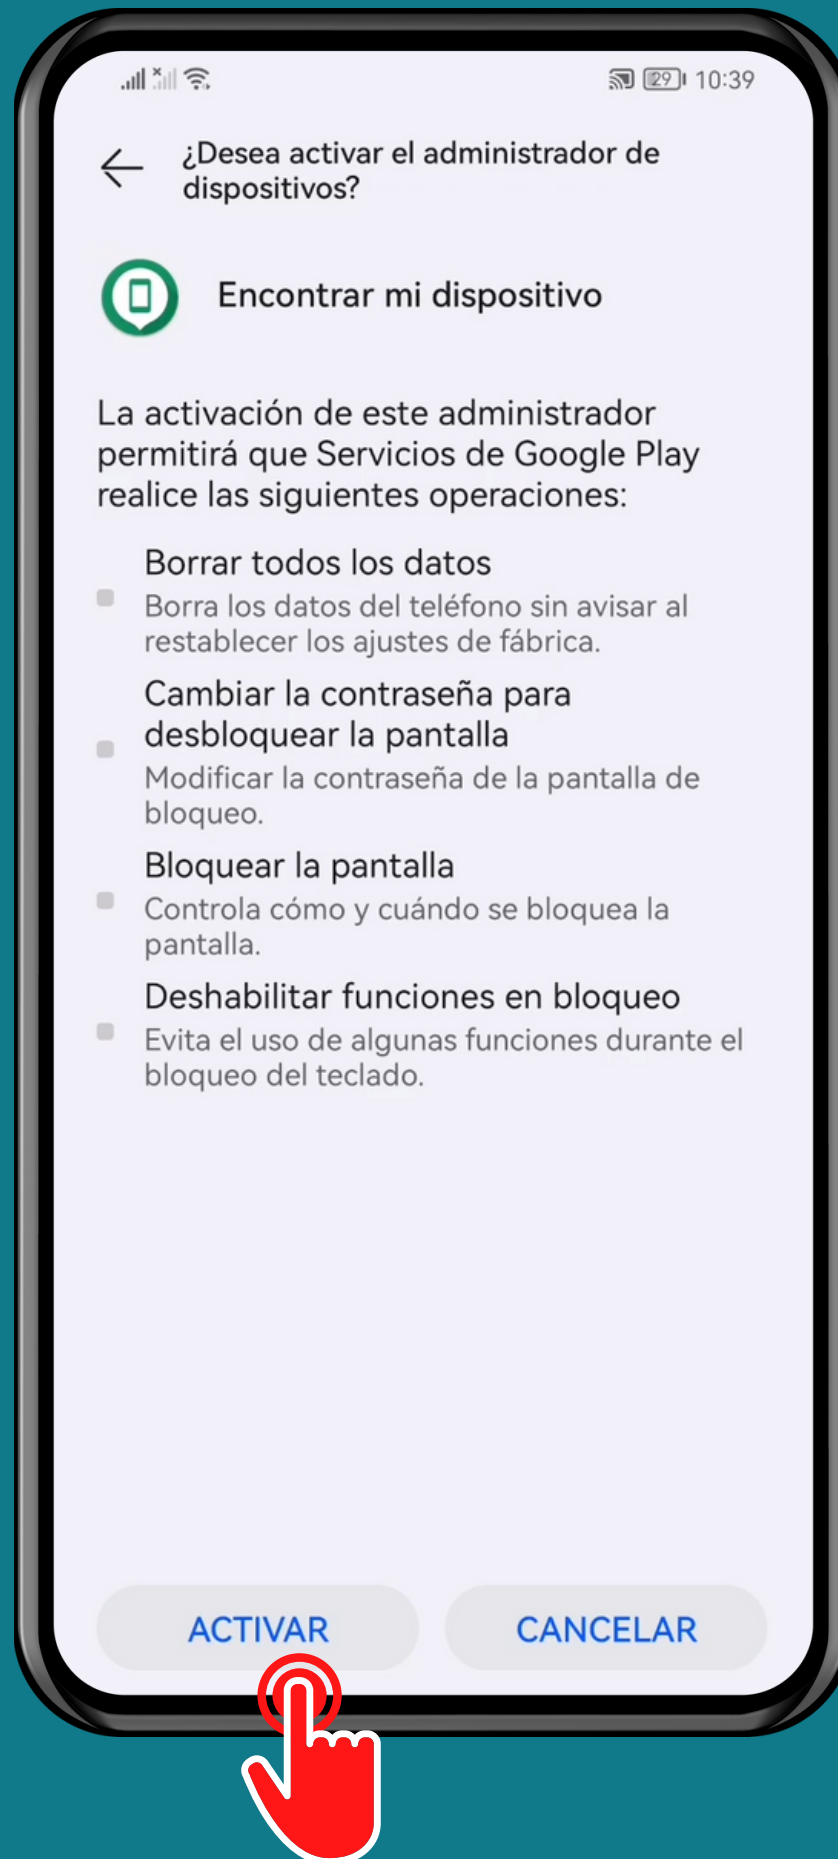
29 10:39

¿Desea activar el administrador de dispositivos?

Encontrar mi dispositivo

La activación de este administrador permitirá que Servicios de Google Play realice las siguientes operaciones:

Borrar todos los datos
Borra los datos del teléfono sin avisar al restablecer los ajustes de fábrica.

Cambiar la contraseña para desbloquear la pantalla
Modificar la contraseña de la pantalla de bloqueo.

Bloquear la pantalla
Controla cómo y cuándo se bloquea la pantalla.

Deshabilitar funciones en bloqueo
Evita el uso de algunas funciones durante el bloqueo del teclado.

ACTIVAR
CANCELAR